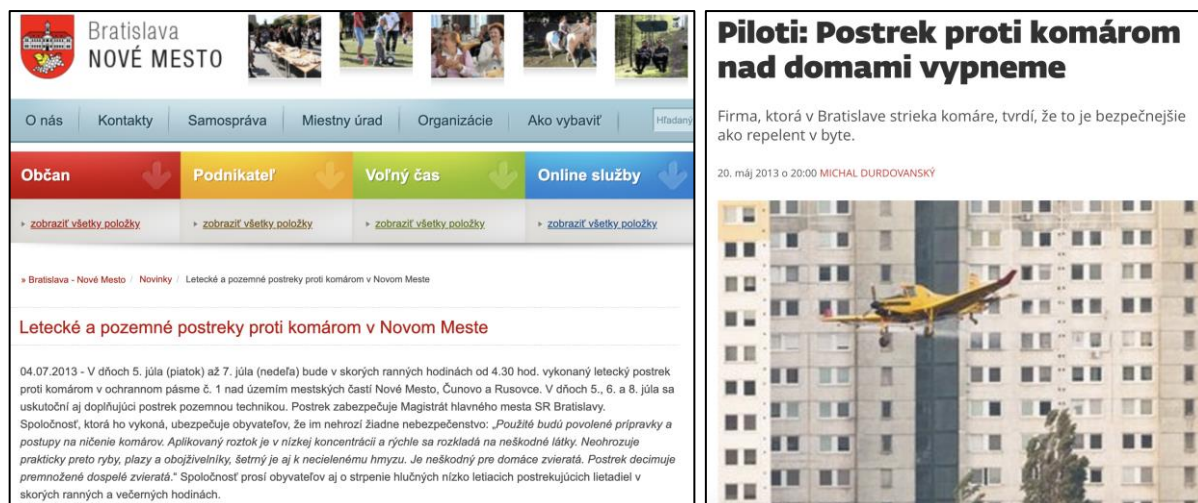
Bratislava
NOVÉ MESTO

O nás | Kontakty | Samospráva | Miestny úrad | Organizácie | Ako vybaviť | Hľadaný

Občan | Podnikateľ | Voľný čas | Online služby

» zobraziť všetky položky | » zobraziť všetky položky | » zobraziť všetky položky | » zobraziť všetky položky

» Bratislava - Nové Mesto / Novinky / Letecké a pozemné postreky proti komárom v Novom Meste

Letecké a pozemné postreky proti komárom v Novom Meste

04.07.2013 - V dňoch 5. júla (piatok) až 7. júla (nedeľa) bude v skorých ranných hodinách od 4.30 hod. vykonaný letecký postrek proti komárom v ochrannom pásme č. 1 nad územím mestských častí Nové Mesto, Čunovo a Rusovce. V dňoch 5., 6. a 8. júla sa uskutoční aj doplňujúci postrek pozemnou technikou. Postrek zabezpečuje Magistrát hlavného mesta SR Bratislavy. Spoločnosť, ktorá ho vykoná, ubezpečuje obyvateľov, že im nehrozí žiadne nebezpečenstvo: „Použité budú povolené prípravky a postupy na ničenie komárov. Aplikovaný roztok je v nízkej koncentrácii a rýchle sa rozkladá na neškodné látky. Neohrozuje prakticky preto ryby, plazy a obojživelníky, šetrný je aj k necieľenému hmyzu. Je neškodný pre domáce zvieratá. Postrek decimuje premnožené dospelé zvieratá." Spoločnosť prosí obyvateľov aj o strpenie hlučných nízko letiacich postrekujúcich lietadiel v skorých ranných a večerných hodinách.

Piloti: Postrek proti komárom nad domami vypneme

Firma, ktorá v Bratislave strieka komáre, tvrdí, že to je bezpečnejšie ako repelent v byte.

20. máj 2013 o 20:00 MICHAL DURDOVANSKÝ